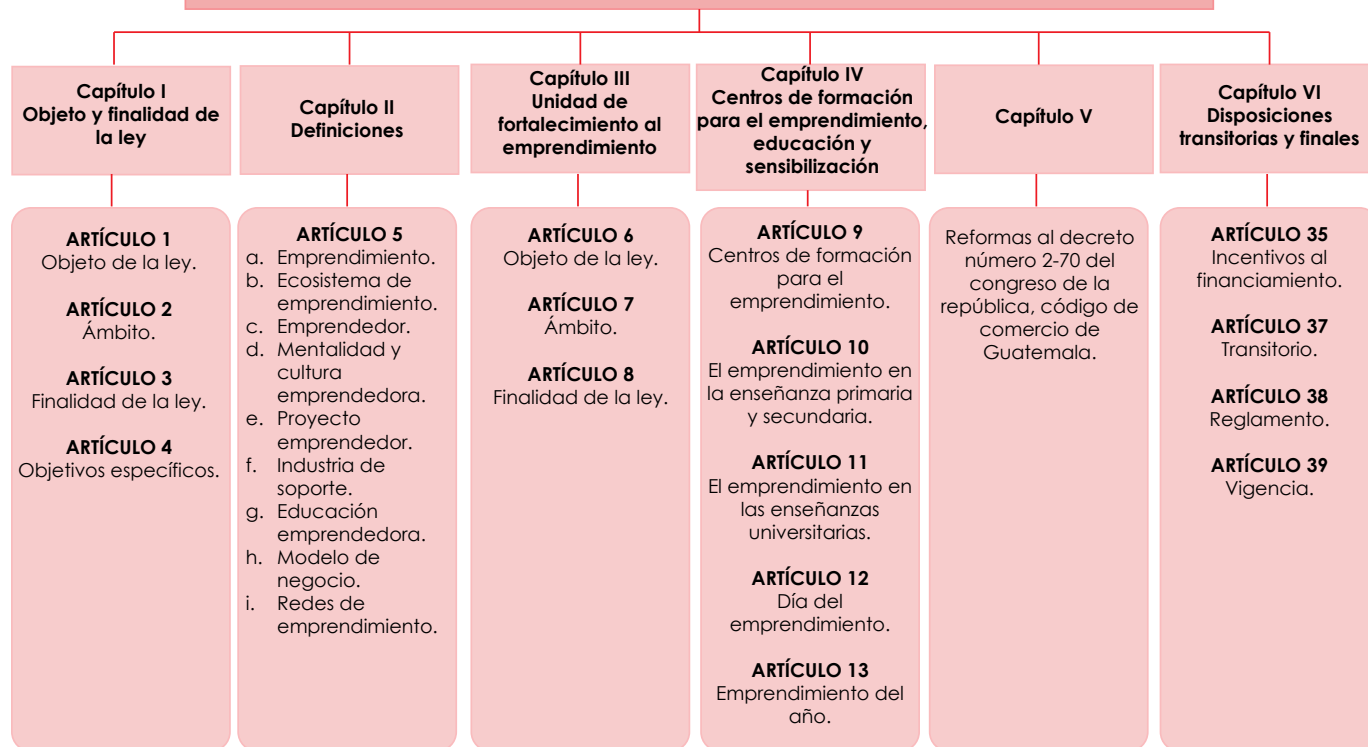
**Capítulo I**
**Objeto y finalidad de la ley**

**ARTÍCULO 1**
Objeto de la ley.

**ARTÍCULO 2**
Ámbito.

**ARTÍCULO 3**
Finalidad de la ley.

**ARTÍCULO 4**
Objetivos específicos.

**Capítulo II**
**Definiciones**

**ARTÍCULO 5**
a. Emprendimiento.
b. Ecosistema de emprendimiento.
c. Emprendedor.
d. Mentalidad y cultura emprendedora.
e. Proyecto emprendedor.
f. Industria de soporte.
g. Educación emprendedora.
h. Modelo de negocio.
i. Redes de emprendimiento.

**Capítulo III**
**Unidad de fortalecimiento al emprendimiento**

**ARTÍCULO 6**
Objeto de la ley.

**ARTÍCULO 7**
Ámbito.

**ARTÍCULO 8**
Finalidad de la ley.

**Capítulo IV**
**Centros de formación para el emprendimiento, educación y sensibilización**

**ARTÍCULO 9**
Centros de formación para el emprendimiento.

**ARTÍCULO 10**
El emprendimiento en la enseñanza primaria y secundaria.

**ARTÍCULO 11**
El emprendimiento en las enseñanzas universitarias.

**ARTÍCULO 12**
Día del emprendimiento.

**ARTÍCULO 13**
Emprendimiento del año.

**Capítulo V**

Reformas al decreto número 2-70 del congreso de la república, código de comercio de Guatemala.

**Capítulo VI**
**Disposiciones transitorias y finales**

**ARTÍCULO 35**
Incentivos al financiamiento.

**ARTÍCULO 37**
Transitorio.

**ARTÍCULO 38**
Reglamento.

**ARTÍCULO 39**
Vigencia.